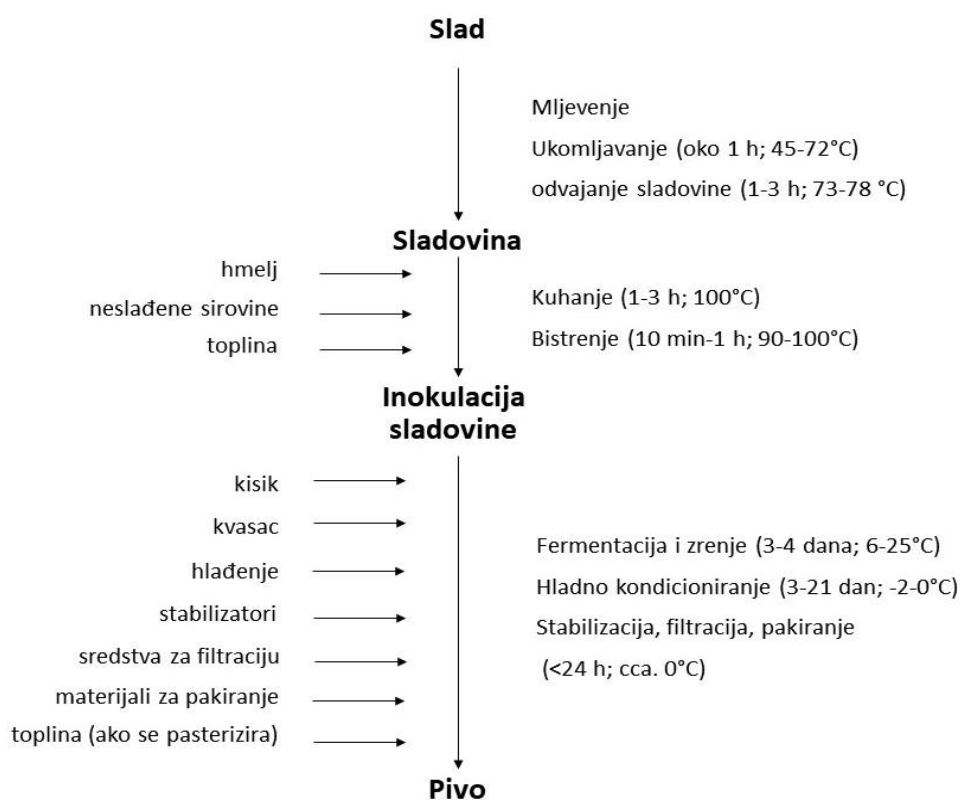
Slad

Mljevenje

Ukomljavanje (oko 1 h; 45-72°C)

odvajanje sladovine (1-3 h; 73-78 °C)

Sladovina

hmelj

neslađene sirovine

toplina

Kuhanje (1-3 h; 100°C)

Bistrenje (10 min-1 h; 90-100°C)

Inokulacija sladovine

kisik

kvasac

hlađenje

stabilizatori

sredstva za filtraciju

materijali za pakiranje

toplina (ako se pasterizira)

Fermentacija i zrenje (3-4 dana; 6-25°C)

Hladno kondicioniranje (3-21 dan; -2-0°C)

Stabilizacija, filtracija, pakiranje (<24 h; cca. 0°C)

Pivo